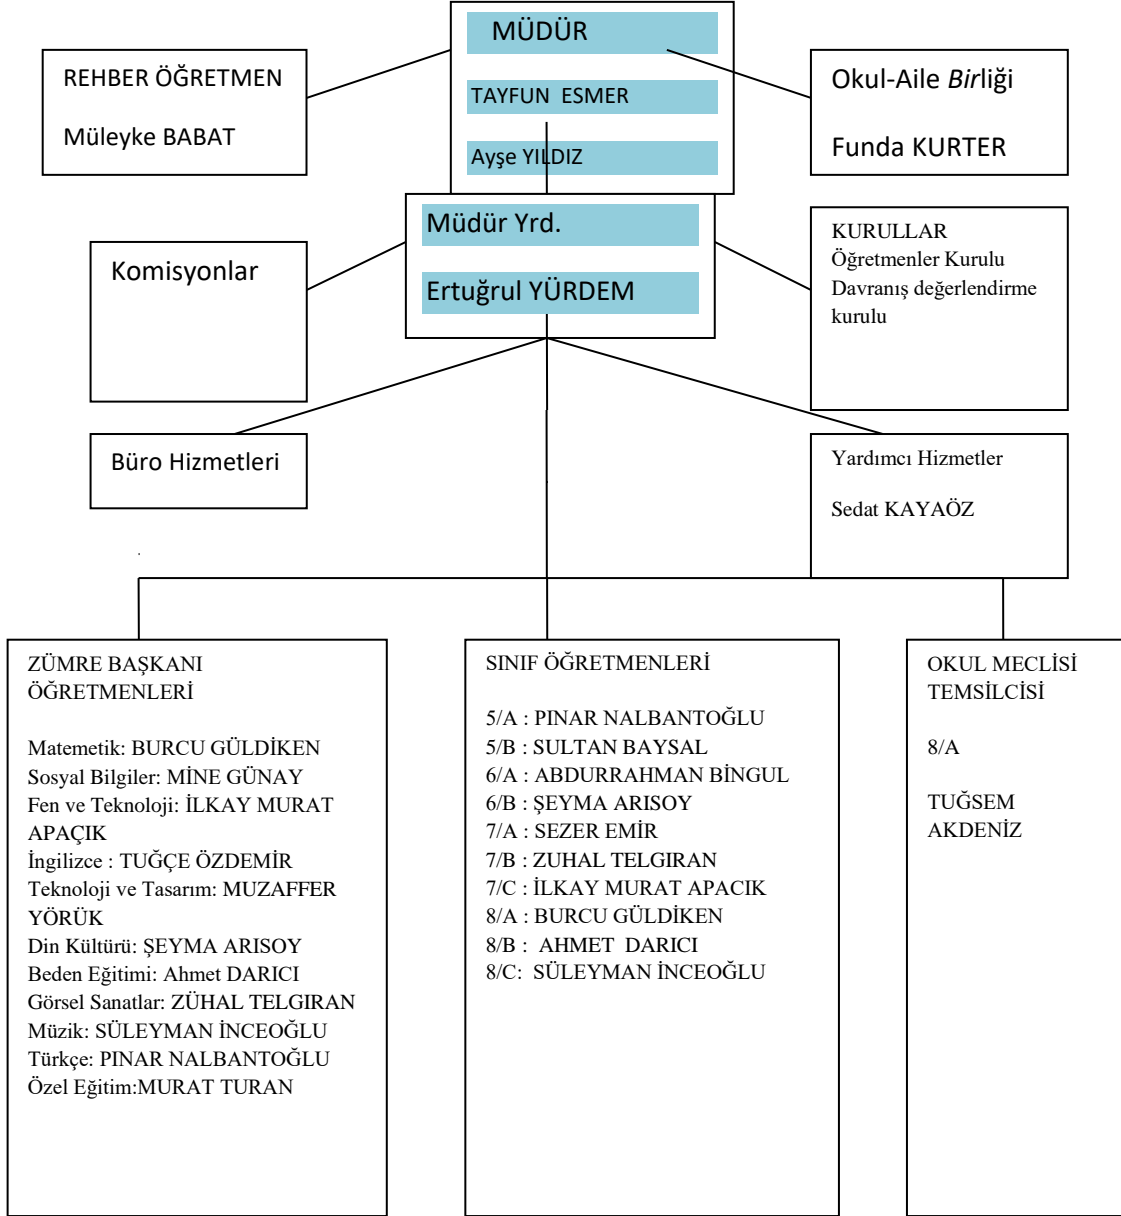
MÜDÜR

TAYFUN ESMER

Ayşe YILDIZ

REHBER ÖĞRETMEN

Müleyke BABAT

Okul-Aile Birliği

Funda KURTER

Müdür Yrd.

Ertuğrul YÜRDEM

Komisyonlar

KURULLAR
Öğretmenler Kurulu
Davranış değerlendirme kurulu

Büro Hizmetleri

Yardımcı Hizmetler

Sedat KAYAÖZ

ZÜMRE BAŞKANI ÖĞRETMENLERİ

Matemetik: BURCU GÜLDİKEN
Sosyal Bilgiler: MİNE GÜNAY
Fen ve Teknoloji: İLKAY MURAT APAÇIK
İngilizce : TUĞÇE ÖZDEMİR
Teknoloji ve Tasarım: MUZAFFER YÖRÜK
Din Kültürü: ŞEYMA ARISOY
Beden Eğitimi: Ahmet DARICI
Görsel Sanatlar: ZÜHAL TELGIRAN
Müzik: SÜLEYMAN İNCEOĞLU
Türkçe: PINAR NALBANTOĞLU
Özel Eğitim:MURAT TURAN

SINIF ÖĞRETMENLERİ

5/A : PINAR NALBANTOĞLU
5/B : SULTAN BAYSAL
6/A : ABDURRAHMAN BİNGUL
6/B : ŞEYMA ARISOY
7/A : SEZER EMİR
7/B : ZUHAL TELGIRAN
7/C : İLKAY MURAT APACIK
8/A : BURCU GÜLDİKEN
8/B : AHMET DARICI
8/C: SÜLEYMAN İNCEOĞLU

OKUL MECLİSİ TEMSİLCİSİ

8/A

TUĞSEM AKDENİZ